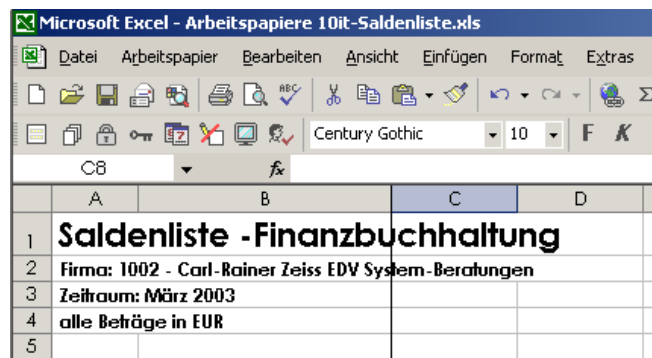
Microsoft Excel - Arbeitspapiere 10it-Saldenliste.xls

Datei Arbeitspapier Bearbeiten Ansicht Einfügen Format Extras

Century Gothic 10 F K

C8 fx

| | A | B | C | D |
|---|---|---|---|---|
| 1 | Saldenliste -Finanzbuchhaltung | | | |
| 2 | Firma: 1002 - Carl-Rainer Zeiss EDV System-Beratungen | | | |
| 3 | Zeitraum: März 2003 | | | |
| 4 | alle Beträge in EUR | | | |
| 5 | | | | |